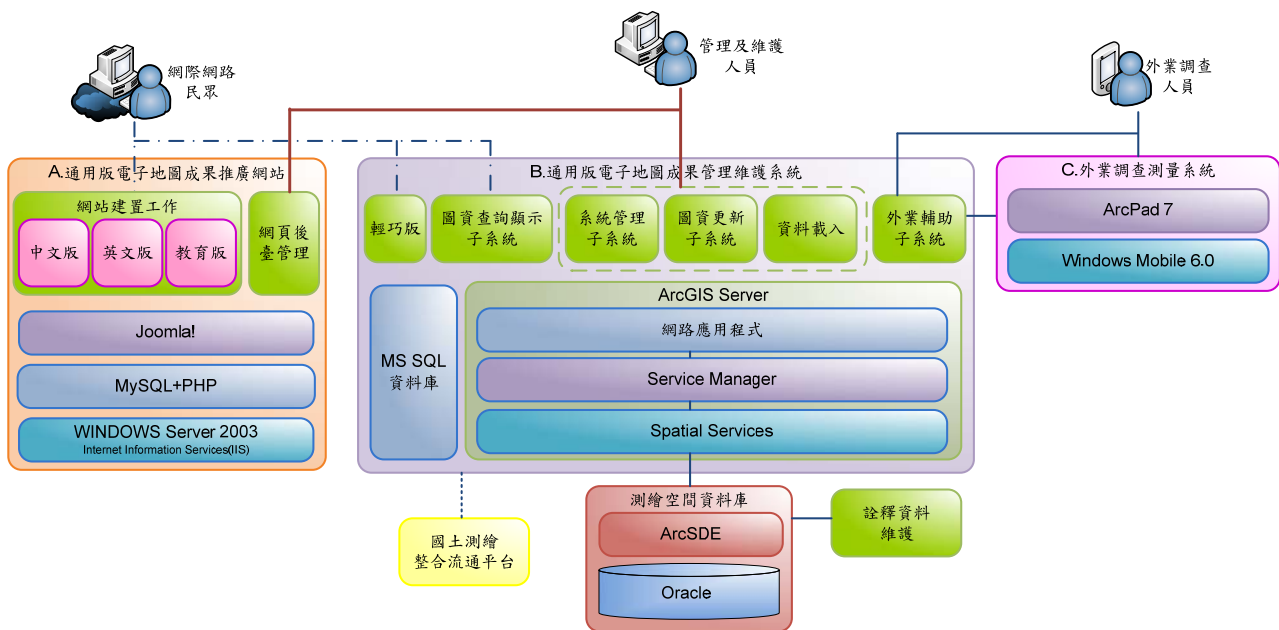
網際網路民眾

管理及維護人員

外業調查人員

A.通用版電子地圖成果推廣網站

網站建置工作

中文版

英文版

教育版

網頁後臺管理

Joomla!

MySQL+PHP

WINDOWS Server 2003
Internet Information Services(IIS)

B.通用版電子地圖成果管理維護系統

輕巧版

圖資查詢顯示子系統

系統管理子系統

圖資更新子系統

資料載入

外業輔助子系統

MS SQL 資料庫

ArcGIS Server

網路應用程式

Service Manager

Spatial Services

C.外業調查測量系統

ArcPad 7

Windows Mobile 6.0

國土測繪整合流通平台

測繪空間資料庫

ArcSDE

Oracle

詮釋資料維護